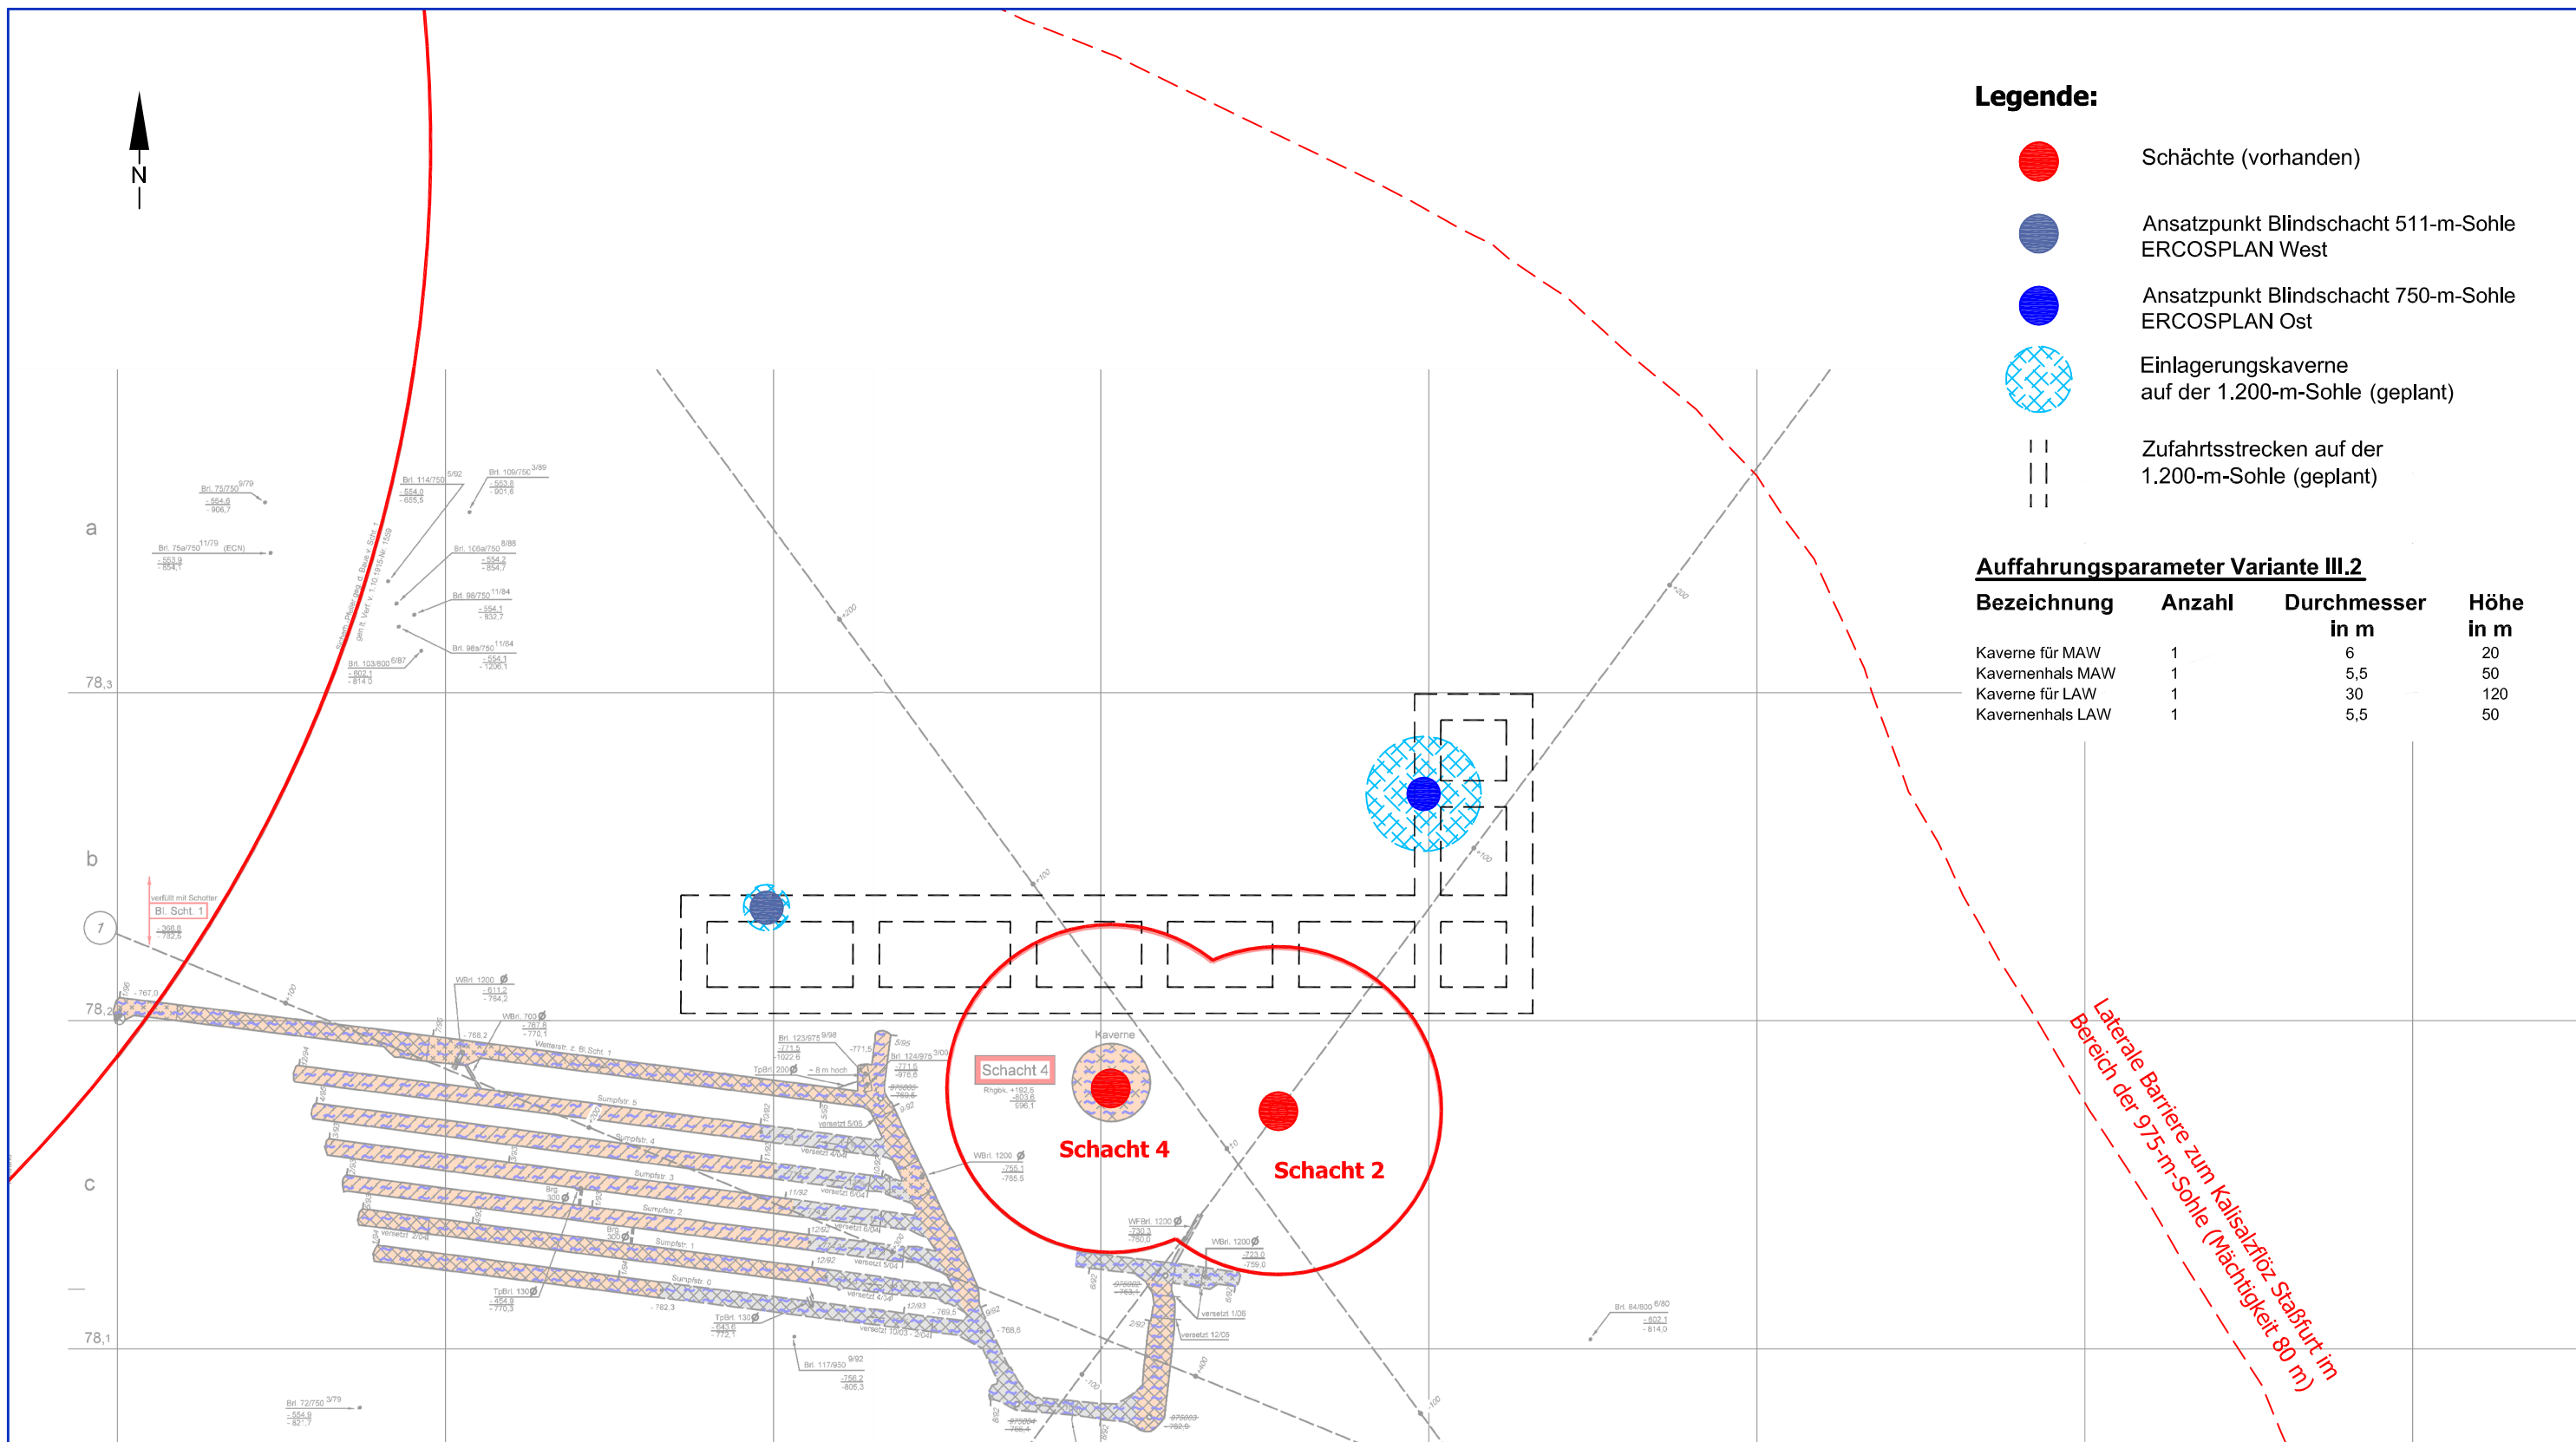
N

Legende:

Schächte (vorhanden)

Ansatzpunkt Blindschacht 511-m-Sohle ERCOSPLAN West

Ansatzpunkt Blindschacht 750-m-Sohle ERCOSPLAN Ost

Einlagerungskaverne auf der 1.200-m-Sohle (geplant)

Zufahrtsstrecken auf der 1.200-m-Sohle (geplant)

Auffahrungsparameter Variante III.2

| Bezeichnung | Anzahl | Durchmesser in m | Höhe in m |
|---|---|---|---|
| Kaverne für MAW | 1 | 6 | 20 |
| Kavernenhals MAW | 1 | 5,5 | 50 |
| Kaverne für LAW | 1 | 30 | 120 |
| Kavernenhals LAW | 1 | 5,5 | 50 |

a

b

c

78,3

78,2

78,1

7

Bl. Scht. 1

Schacht 4

Kaverne

Schacht 4

Schacht 2

Laterale Barriere zum Kalisalzflöz Staßfurt im Bereich der 975-m-Sohle (Mächtigkeit 80 m)